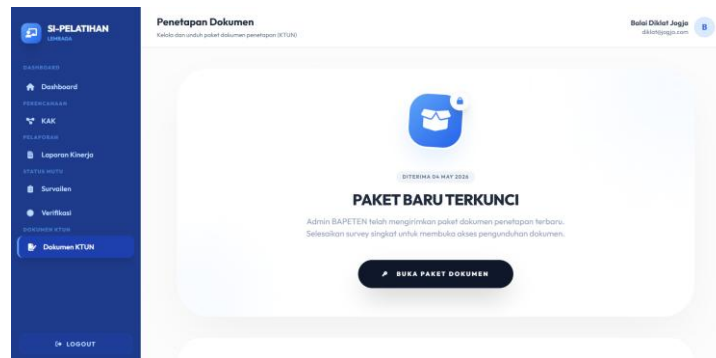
SI-PELATIHAN
LEMBAGA

DASHBOARD
Dashboard
PERENCANAAN
KAK
PELAPORAN
Laporan Kinerja
STATUS MUTU
Survailen
Verifikasi
DOKUMEN KTUN
Dokumen KTUN

LOGOUT

Penetapan Dokumen
Kelola dan unduh paket dokumen penetapan (KTUN)

Balai Diklat Jogja
diklatjogja.com
B

DITERIMA 04 MAY 2026

PAKET BARU TERKUNCI

Admin BAPETEN telah mengirimkan paket dokumen penetapan terbaru. Selesaikan survey singkat untuk membuka akses pengunduhan dokumen.

BUKA PAKET DOKUMEN